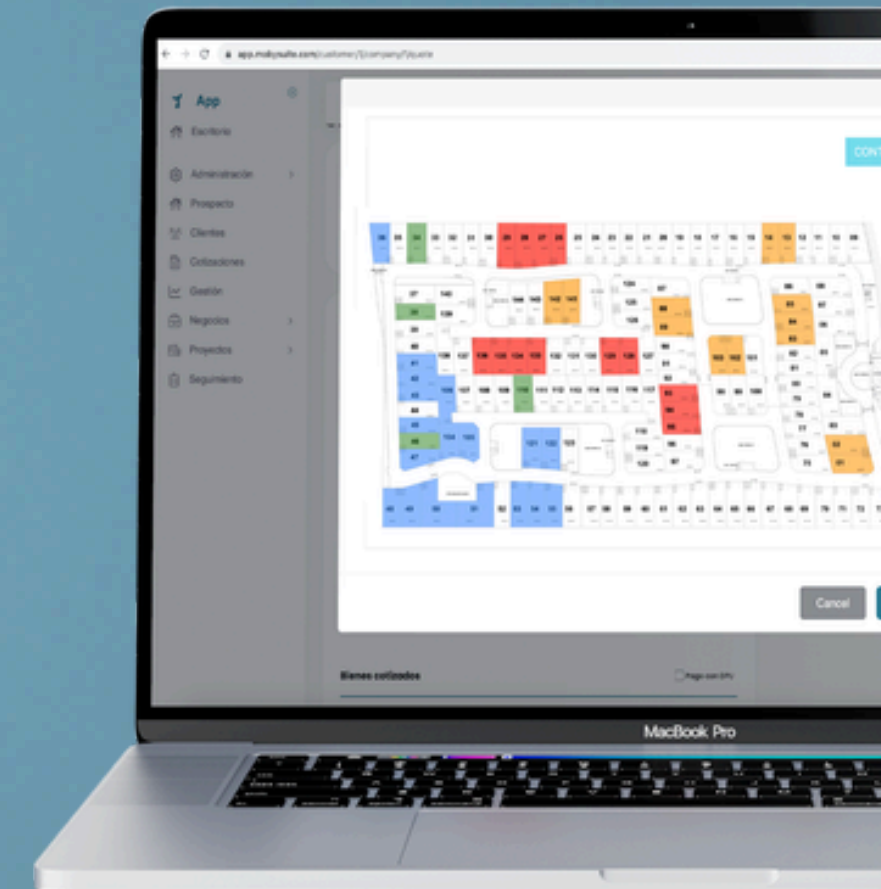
app.mobysuite.com/customer/[company]/quote

App

Escritorio

Administración

Prospecto

Clientes

Cotizaciones

Gestión

Negocios

Proyectos

Seguimiento

CONT

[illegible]

Cancel

Bienes cotizados

Pago con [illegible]

MacBook Pro